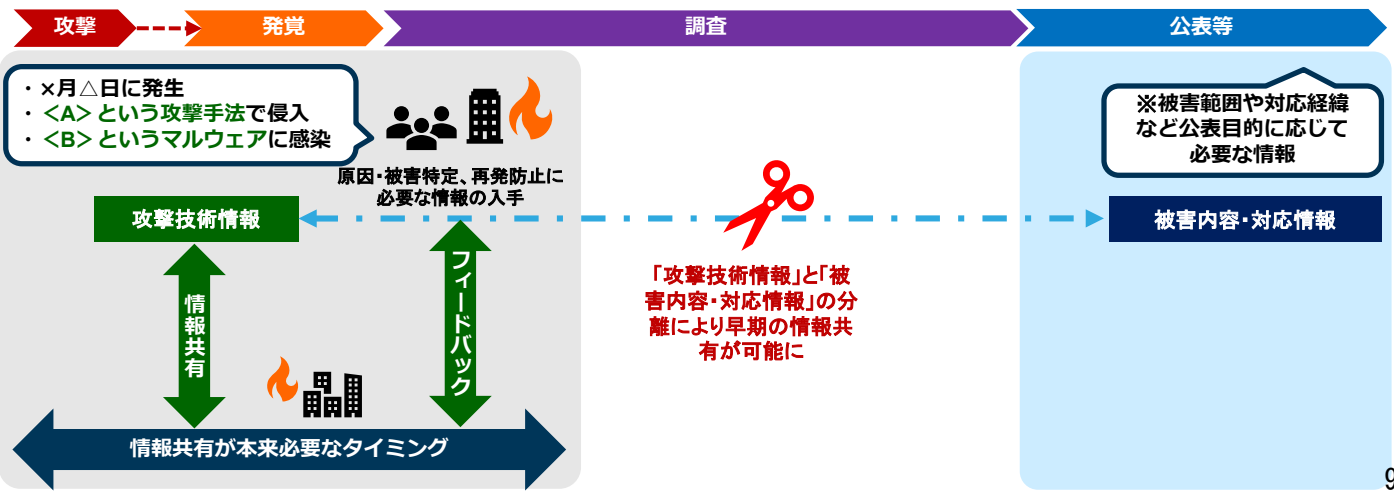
攻撃　発覚　調査　公表等

・×月△日に発生
・＜A＞という攻撃手法で侵入
・＜B＞というマルウェアに感染

原因・被害特定、再発防止に必要な情報の入手

攻撃技術情報

情報共有

フィードバック

情報共有が本来必要なタイミング

「攻撃技術情報」と「被害内容・対応情報」の分離により早期の情報共有が可能に

※被害範囲や対応経緯など公表目的に応じて必要な情報

被害内容・対応情報

9